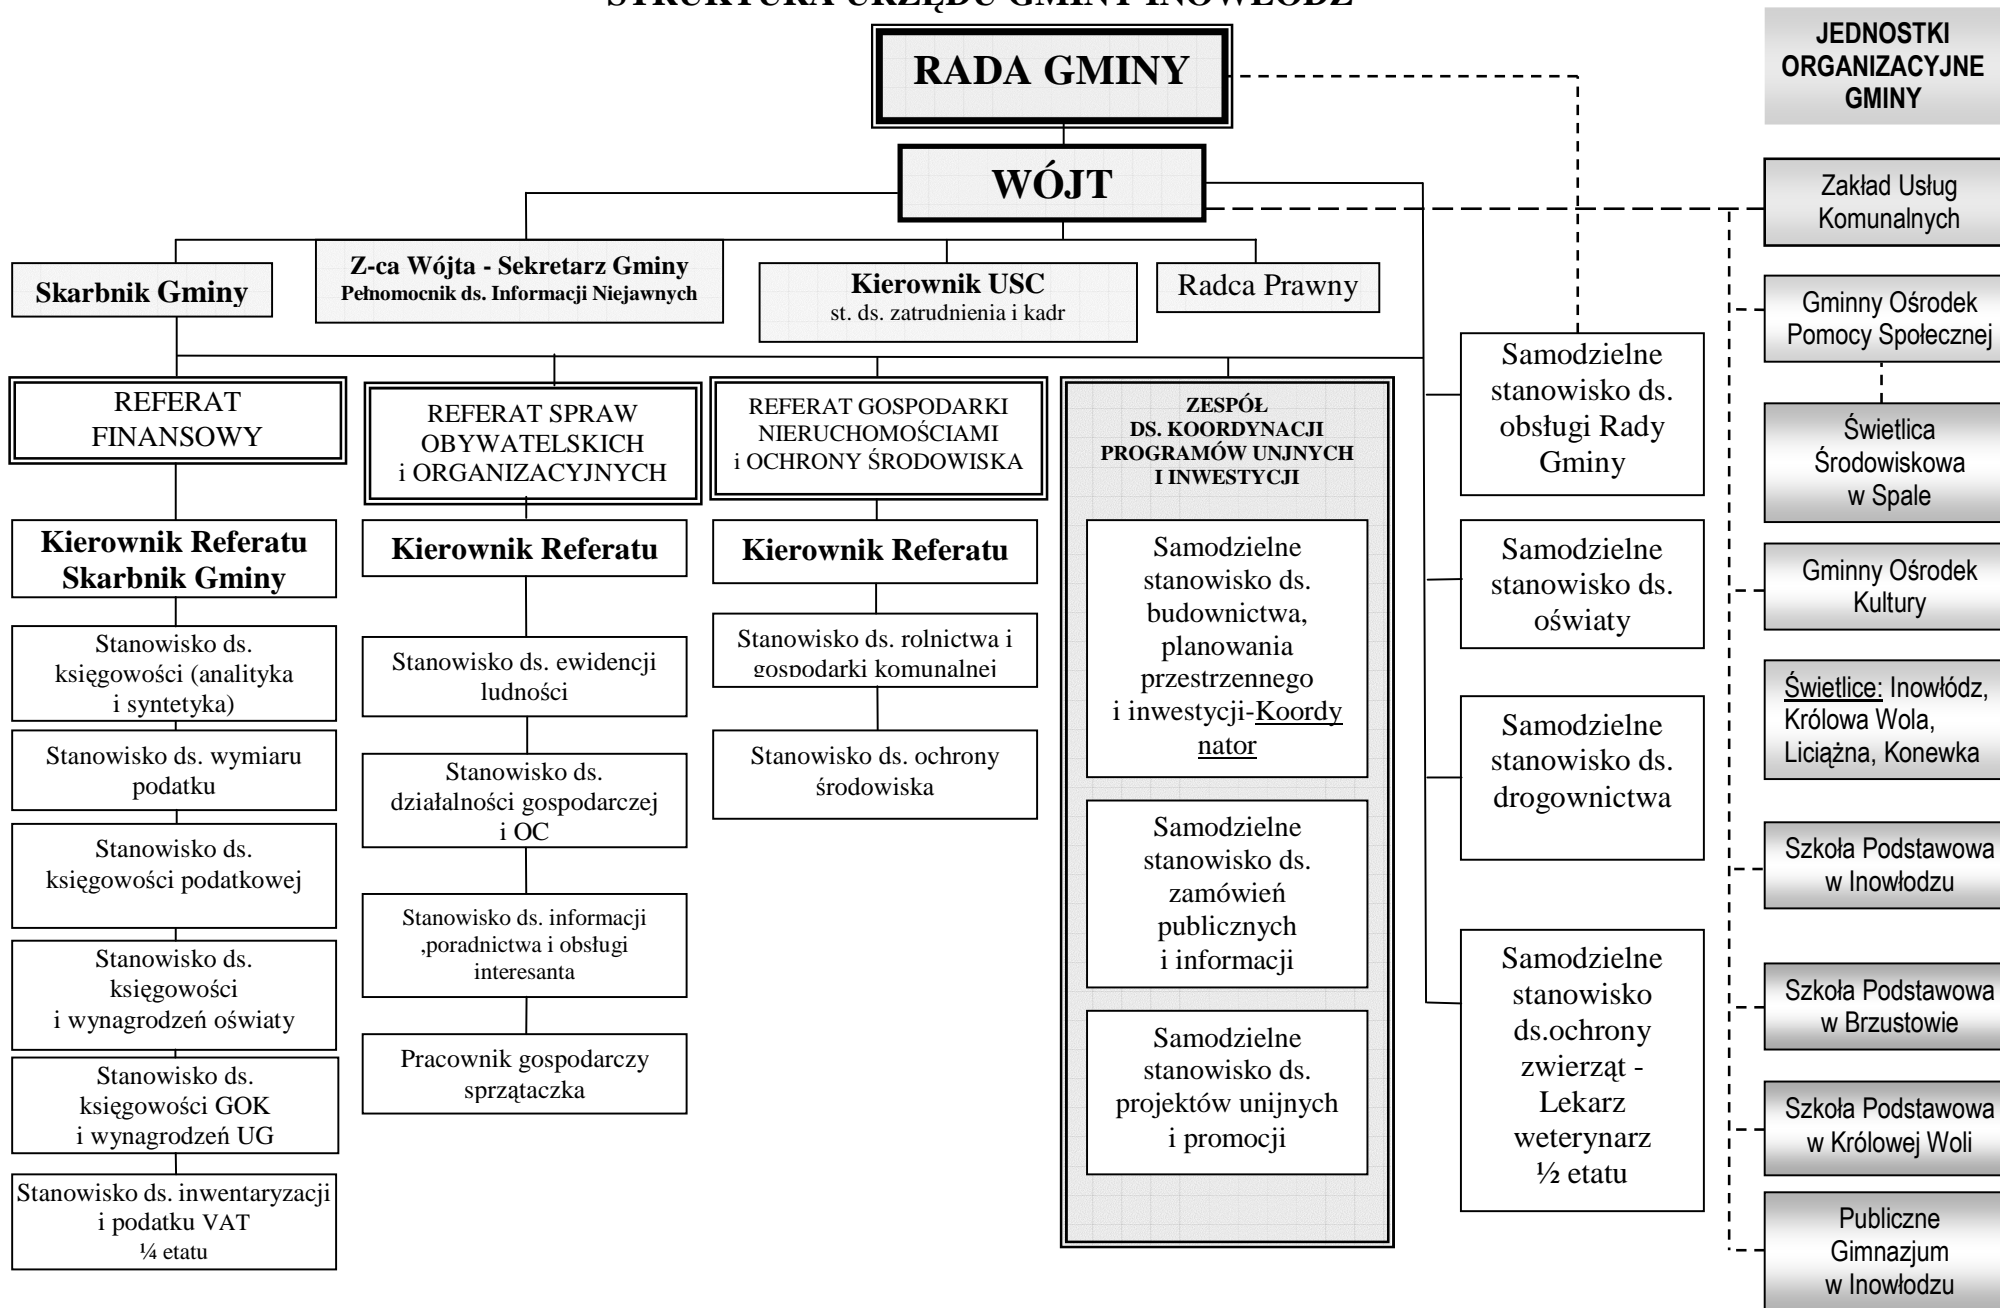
STRUKTURA URZĘDU GMINY INOWŁÓDZ

RADA GMINY

WÓJT

JEDNOSTKI ORGANIZACYJNE GMINY

Zakład Usług Komunalnych

Skarbnik Gminy

Z-ca Wójta - Sekretarz Gminy
Pełnomocnik ds. Informacji Niejawnych

Kierownik USC
st. ds. zatrudnienia i kadr

Radca Prawny

Gminny Ośrodek Pomocy Społecznej

Świetlica Środowiskowa w Spale

Gminny Ośrodek Kultury

Świetlice: Inowłódz, Królowa Wola, Liciążna, Konewka

Szkoła Podstawowa w Inowłodzu

Szkoła Podstawowa w Brzustowie

Szkoła Podstawowa w Królowej Woli

Publiczne Gimnazjum w Inowłodzu

REFERAT FINANSOWY

Kierownik Referatu Skarbnik Gminy

Stanowisko ds. księgowości (analityka i syntetyka)

Stanowisko ds. wymiaru podatku

Stanowisko ds. księgowości podatkowej

Stanowisko ds. księgowości i wynagrodzeń oświaty

Stanowisko ds. księgowości GOK i wynagrodzeń UG

Stanowisko ds. inwentaryzacji i podatku VAT
¼ etatu

REFERAT SPRAW OBYWATELSKICH i ORGANIZACYJNYCH

Kierownik Referatu

Stanowisko ds. ewidencji ludności

Stanowisko ds. działalności gospodarczej i OC

Stanowisko ds. informacji ,poradnictwa i obsługi interesanta

Pracownik gospodarczy sprzątaczka

REFERAT GOSPODARKI NIERUCHOMOŚCIAMI i OCHRONY ŚRODOWISKA

Kierownik Referatu

Stanowisko ds. rolnictwa i gospodarki komunalnej

Stanowisko ds. ochrony środowiska

ZESPÓŁ DS. KOORDYNACJI PROGRAMÓW UNIJNYCH I INWESTYCJI

Samodzielne stanowisko ds. budownictwa, planowania przestrzennego i inwestycji-Koordynator

Samodzielne stanowisko ds. zamówień publicznych i informacji

Samodzielne stanowisko ds. projektów unijnych i promocji

Samodzielne stanowisko ds. obsługi Rady Gminy

Samodzielne stanowisko ds. oświaty

Samodzielne stanowisko ds. drogownictwa

Samodzielne stanowisko ds.ochrony zwierząt - Lekarz weterynarz ½ etatu